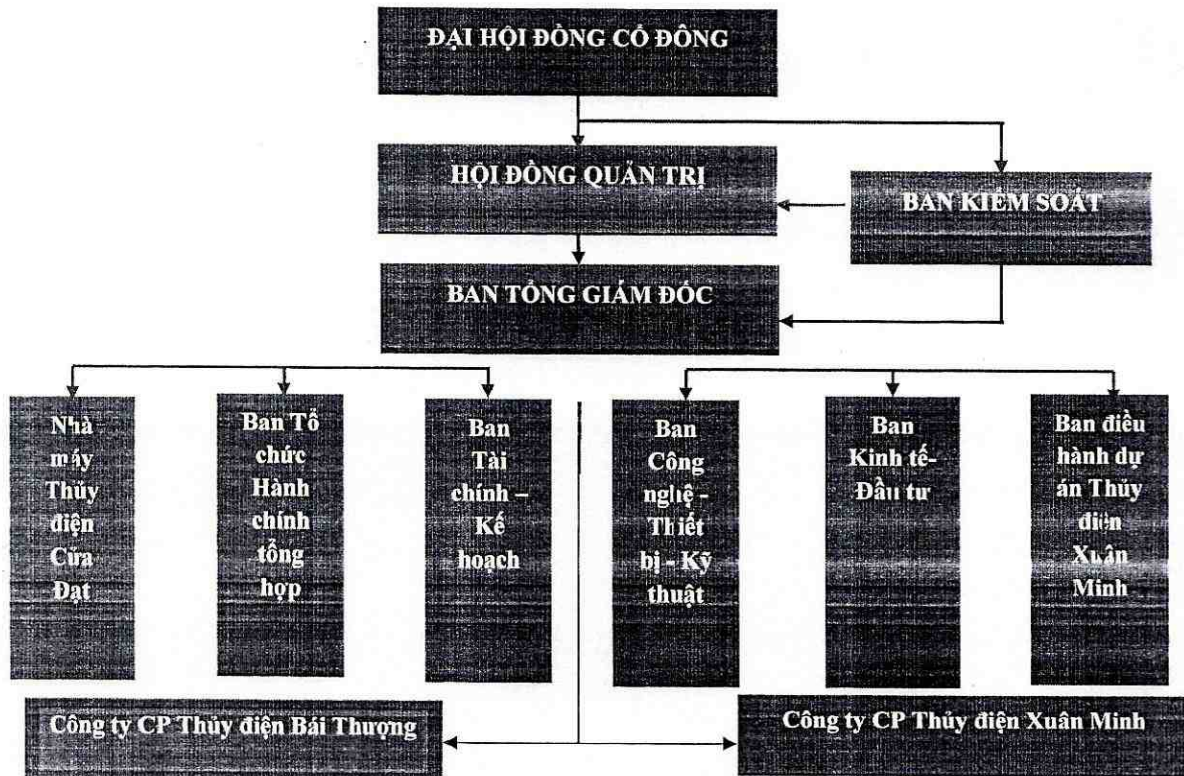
ĐẠI HỘI ĐỒNG CỔ ĐÔNG

HỘI ĐỒNG QUẢN TRỊ

BAN KIỂM SOÁT

BAN TỔNG GIÁM ĐỐC

Nhà máy Thủy điện Cửa Đạt

Ban Tổ chức Hành chính tổng hợp

Ban Tài chính – Kế hoạch

Ban Công nghệ - Thiết bị - Kỹ thuật

Ban Kinh tế- Đầu tư

Ban điều hành dự án Thủy điện Xuân Minh

Công ty CP Thủy điện Bái Thượng

Công ty CP Thủy điện Xuân Minh